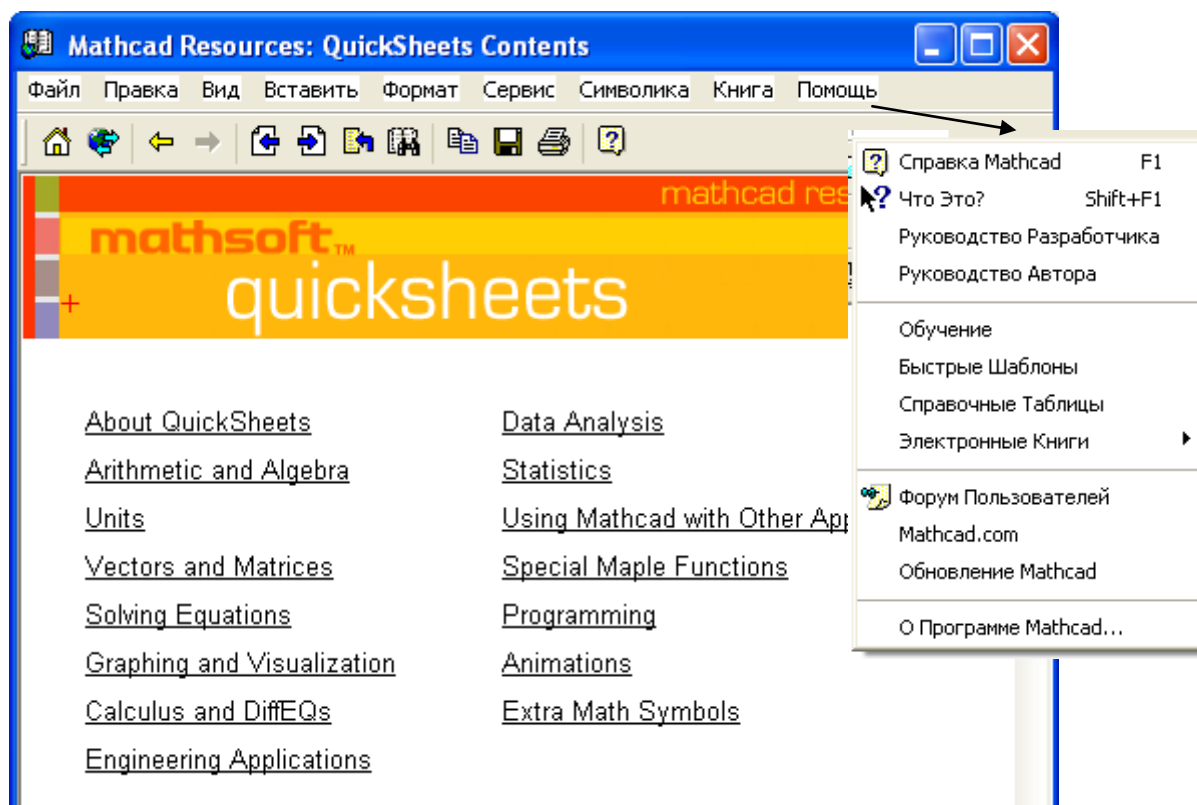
Mathcad Resources: QuickSheets Contents

Файл Правка Вид Вставить Формат Сервис Символика Книга Помощь

mathcad res

mathsoft™
quicksheets

About QuickSheets
Arithmetic and Algebra
Units
Vectors and Matrices
Solving Equations
Graphing and Visualization
Calculus and DiffEQs
Engineering Applications

Data Analysis
Statistics
Using Mathcad with Other App
Special Maple Functions
Programming
Animations
Extra Math Symbols

Справка Mathcad F1
Что Это? Shift+F1
Руководство Разработчика
Руководство Автора

Обучение
Быстрые Шаблоны
Справочные Таблицы
Электронные Книги

Форум Пользователей
Mathcad.com
Обновление Mathcad

О Программе Mathcad...